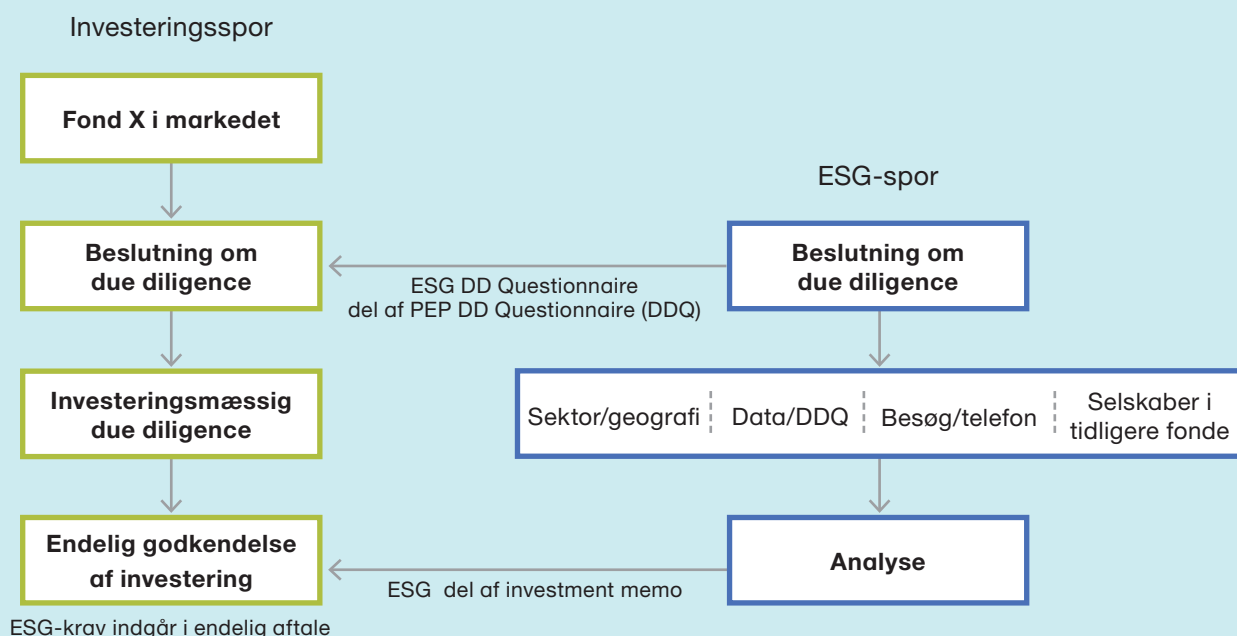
Investeringsspor

Fond X i markedet

Beslutning om due diligence

Investeringsmæssig due diligence

Endelig godkendelse af investering

ESG-krav indgår i endelig aftale

ESG-spor

Beslutning om due diligence

ESG DD Questionnaire del af PEP DD Questionnaire (DDQ)

Sektor/geografi

Data/DDQ

Besøg/telefon

Selskaber i tidligere fonde

Analyse

ESG del af investment memo